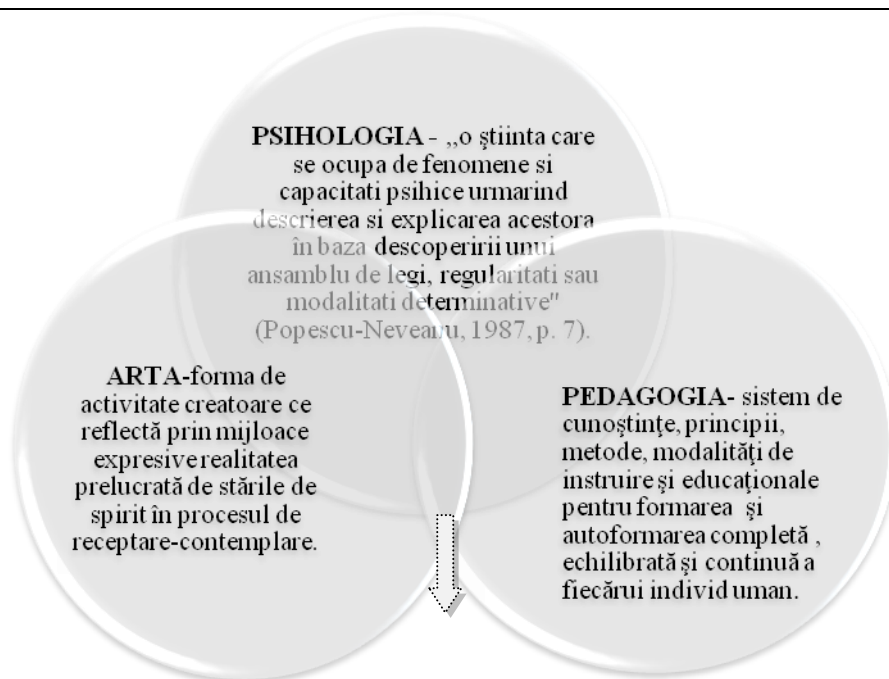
PSIHOLOGIA - „o știinta care se ocupa de fenomene si capacitati psihice urmarind descrierea si explicarea acestora în baza descoperirii unui ansamblu de legi, regularitati sau modalitati determinative" (Popescu-Neveanu, 1987, p. 7).

ARTA-forma de activitate creatoare ce reflectă prin mijloace expresive realitatea prelucrată de stările de spirit în procesul de receptare-contemplare.

PEDAGOGIA- sistem de cunoştinţe, principii, metode, modalităţi de instruire şi educaţionale pentru formarea şi autoformarea completă , echilibrată şi continuă a fiecărui individ uman.